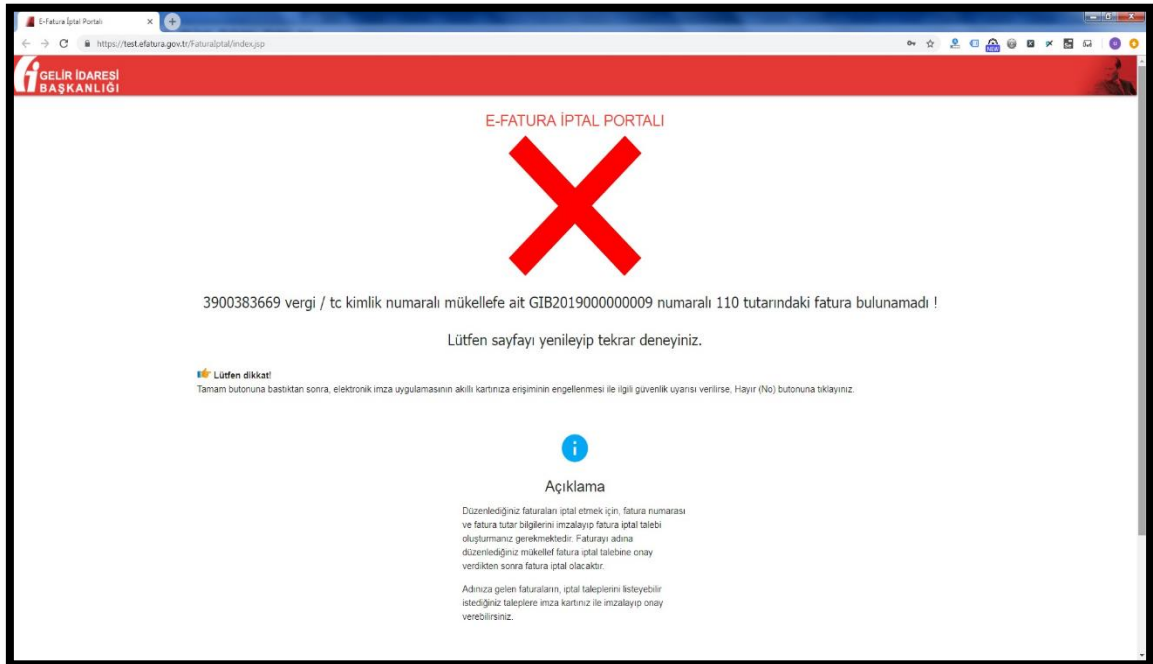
E-Fatura İptal Portalı

https://test.efatura.gov.tr/FaturaIptal/index.jsp

GELİR İDARESİ BAŞKANLIĞI

E-FATURA İPTAL PORTALI

3900383669 vergi / tc kimlik numaralı mükellefe ait GIB2019000000009 numaralı 110 tutarındaki fatura bulunamadı !

Lütfen sayfayı yenileyip tekrar deneyiniz.

Lütfen dikkat!
Tamam butonuna bastıktan sonra, elektronik imza uygulamasının akıllı kartınıza erişiminin engellenmesi ile ilgili güvenlik uyarısı verilirse, Hayır (No) butonuna tıklayınız.

i

Açıklama

Düzenlediğiniz faturaları iptal etmek için, fatura numarası ve fatura tutar bilgilerini imzalayıp fatura iptal talebi oluşturmanız gerekmektedir. Faturayı adına düzenlediğiniz mükellef fatura iptal talebine onay verdikten sonra fatura iptal olacaktır.

Adınıza gelen faturaların, iptal taleplerini listeyebilir istediğiniz taleplere imza kartınız ile imzalayıp onay verebilirsiniz.